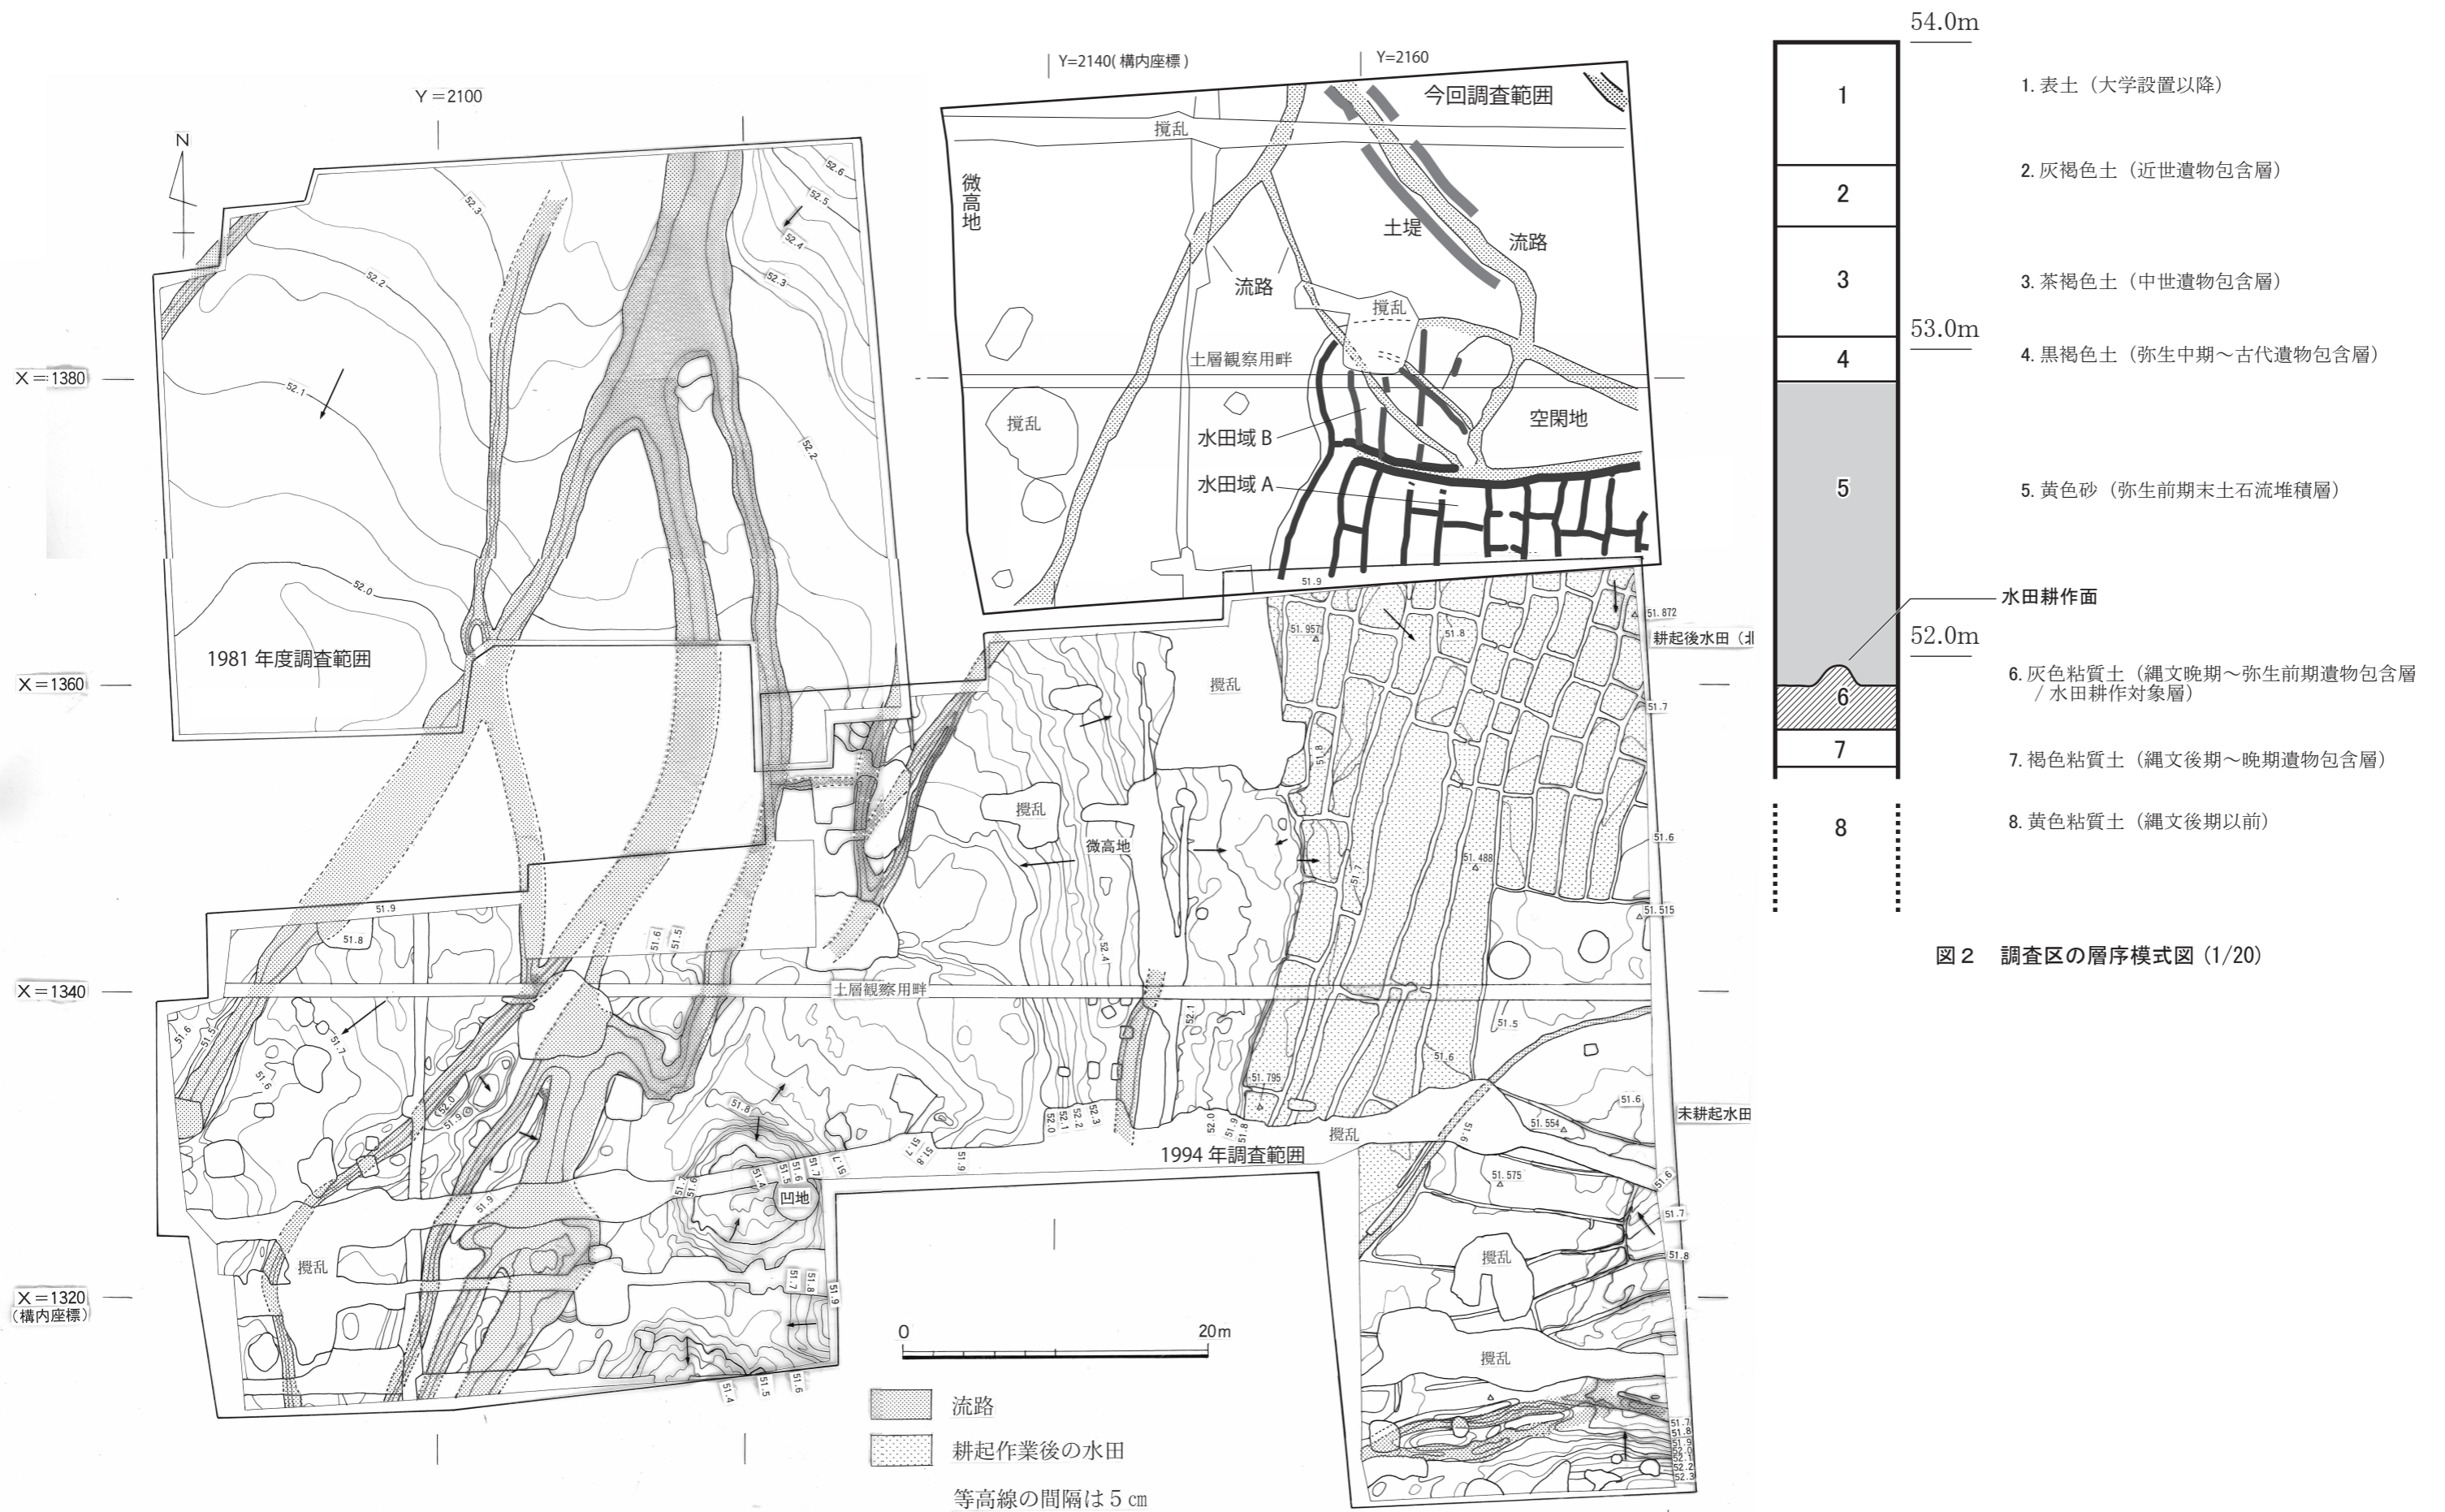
Y＝2100

Y=2140(構内座標)

Y=2160

今回調査範囲

N

攪乱

微高地

土堤

流路

流路

攪乱

土層観察用畔

攪乱

空閑地

水田域 B

水田域 A

X＝1380

X＝1360

X＝1340

X＝1320
(構内座標)

52.6
52.5
52.4
52.3
52.3
52.2
52.2
52.1
52.0

1981 年度調査範囲

51.9

51.957

51.8

51.872

耕起後水田（北

攪乱

51.7

攪乱

微高地

51.488

51.6

51.515

51.9
51.8

51.6
51.5

52.4

土層観察用畔

52.1

51.5

51.6

51.7

51.6

51.5
51.6

51.795

52.0
52.0
52.1
52.2
52.3

52.0
51.9
51.8

51.6

51.554

51.6

末耕起水田

51.8

51.7
51.8
51.9

攪乱

1994 年調査範囲

51.575

51.6

51.7
51.6
51.5
51.4

51.6
51.7

凹地

51.7

51.9

51.8

攪乱

攪乱

51.7
51.8
51.9

攪乱

0

20m

51.4
51.5
51.6

51.7
51.8
51.9
52.0
52.1
52.2
52.3

流路

耕起作業後の水田

等高線の間隔は 5 ㎝

54.0m

1

2

3

53.0m

4

5

52.0m

6

7

8

1. 表土（大学設置以降）

2. 灰褐色土（近世遺物包含層）

3. 茶褐色土（中世遺物包含層）

4. 黒褐色土（弥生中期～古代遺物包含層）

5. 黄色砂（弥生前期末土石流堆積層）

水田耕作面

6. 灰色粘質土（縄文晩期～弥生前期遺物包含層 / 水田耕作対象層）

7. 褐色粘質土（縄文後期～晩期遺物包含層）

8. 黄色粘質土（縄文後期以前）

図 2　調査区の層序模式図 (1/20)